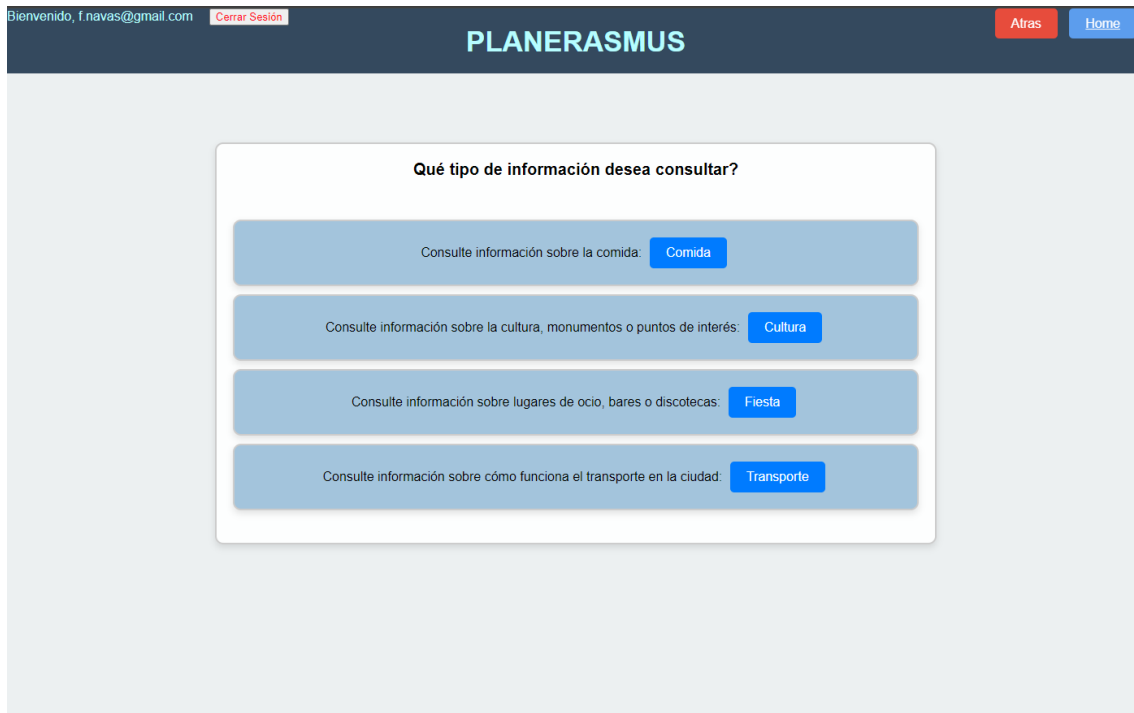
Bienvenido, f.navas@gmail.com Cerrar Sesión

PLANERASMUS

Atras Home

Qué tipo de información desea consultar?

Consulte información sobre la comida: Comida

Consulte información sobre la cultura, monumentos o puntos de interés: Cultura

Consulte información sobre lugares de ocio, bares o discotecas: Fiesta

Consulte información sobre cómo funciona el transporte en la ciudad: Transporte